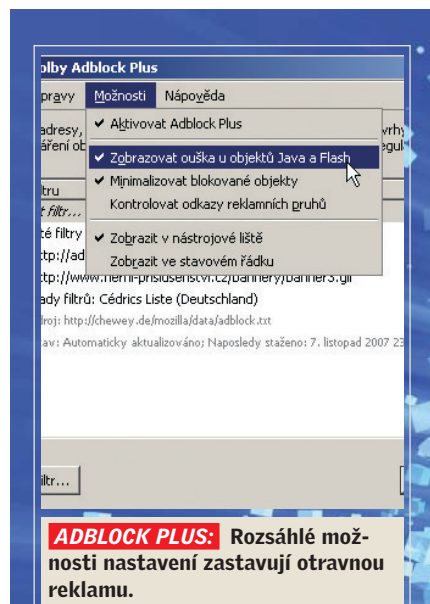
olby Adblock Plus

pravy Možnosti Nápověda

adresy, boření ob

✔ Aktivovat Adblock Plus

✔ Zobrazovat ouška u objektů Java a Flash

✔ Minimalizovat blokované objekty

Kontrolovat odkazy reklamních pruhů

✔ Zobrazit v nástrojové liště

Zobrazit ve stavovém řádku

vrhy egul

ltru

t filtr...

té filtry

tp://ad

tp://www.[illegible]/bannery/banner3.gif

ady filtrů: Cédrics Liste (Deutschland)

droj: http://chewey.de/mozilla/data/adblock.txt

av: Automaticky aktualizováno; Naposledy staženo: 7. listopad 2007 23

iltr...

ADBLOCK PLUS: Rozsáhlé možnosti nastavení zastavují otravnou reklamu.